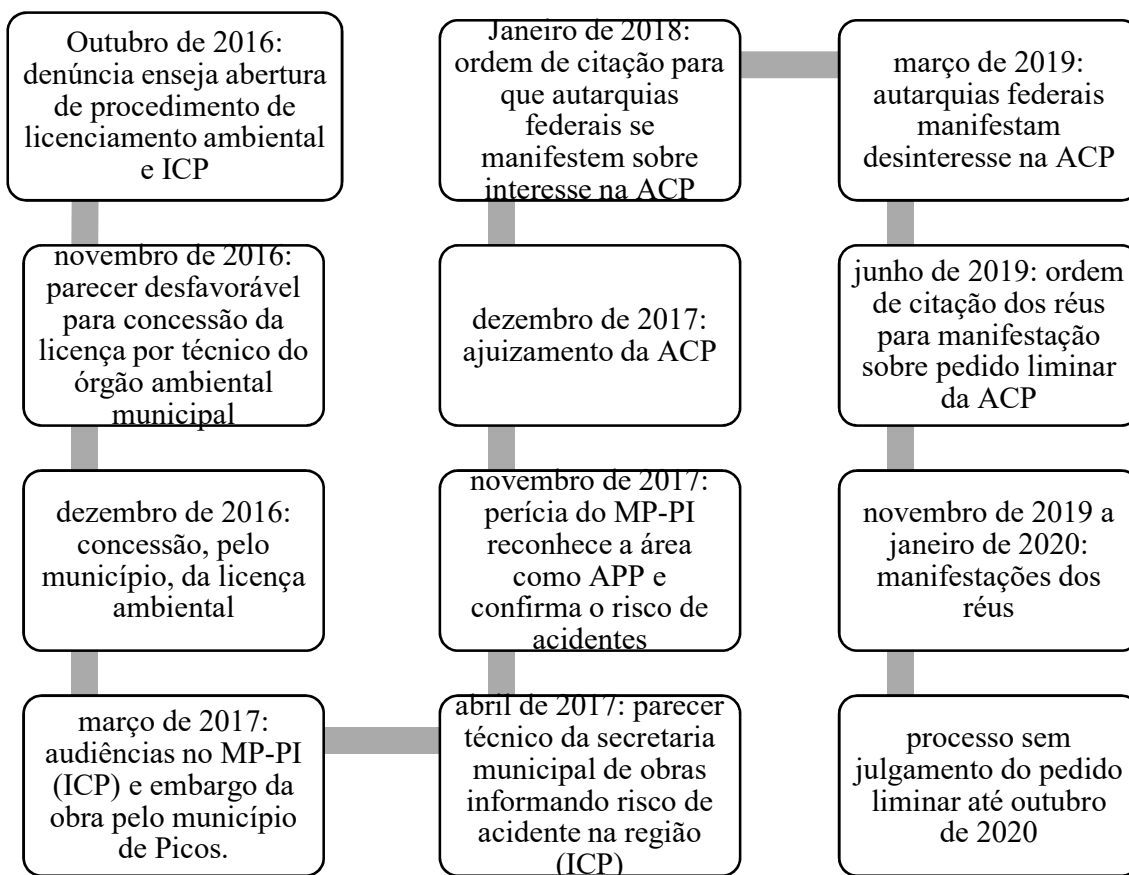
Outubro de 2016: denúncia enseja abertura de procedimento de licenciamento ambiental e ICP

novembro de 2016: parecer desfavorável para concessão da licença por técnico do órgão ambiental municipal

dezembro de 2016: concessão, pelo município, da licença ambiental

março de 2017: audiências no MP-PI (ICP) e embargo da obra pelo município de Picos.

abril de 2017: parecer técnico da secretaria municipal de obras informando risco de acidente na região (ICP)

novembro de 2017: perícia do MP-PI reconhece a área como APP e confirma o risco de acidentes

dezembro de 2017: ajuizamento da ACP

Janeiro de 2018: ordem de citação para que autarquias federais se manifestem sobre interesse na ACP

março de 2019: autarquias federais manifestam desinteresse na ACP

junho de 2019: ordem de citação dos réus para manifestação sobre pedido liminar da ACP

novembro de 2019 a janeiro de 2020: manifestações dos réus

processo sem julgamento do pedido liminar até outubro de 2020